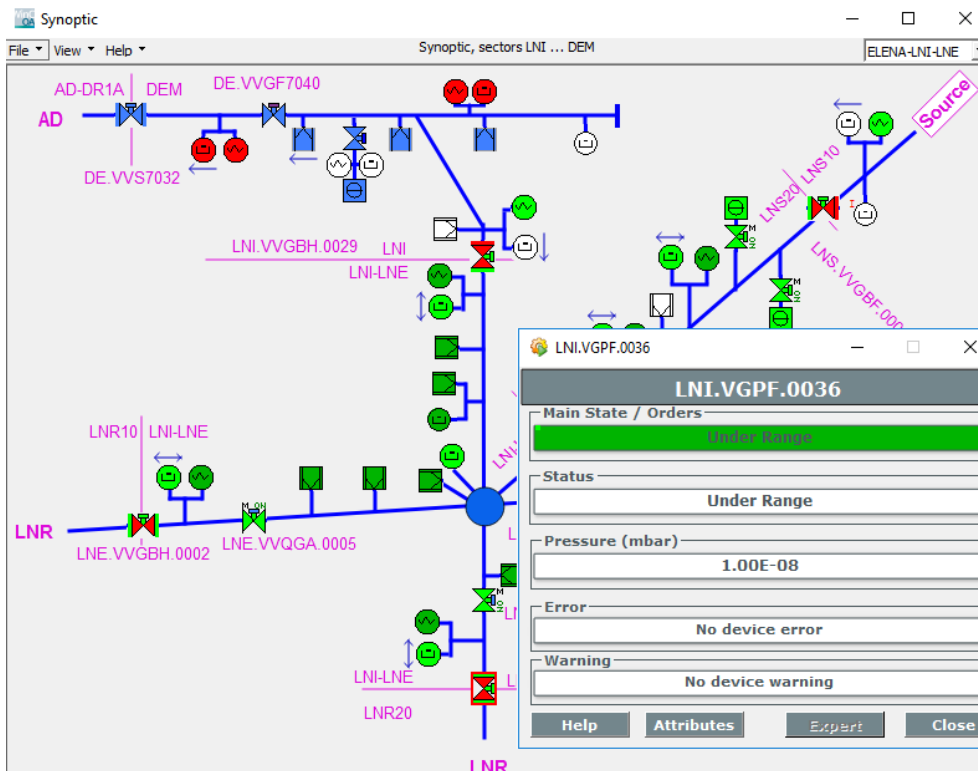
Synoptic

File View Help

Synoptic, sectors LNI ... DEM

ELENA-LNI-LNE

AD-DR1A DEM

DE.VVGF7040

AD

DE.VVS7032

Source

LNS10

LNS20

LNS.VVGBF.000

LNI.VVGBH.0029 LNI

LNI-LNE

LNR10 LNI-LNE

LNR

LNE.VVGBH.0002

LNE.VVQGA.0005

LNI-LNE

LNR20

LNR

LNI.VGPF.0036

LNI.VGPF.0036

Main State / Orders

Under Range

Status

Under Range

Pressure (mbar)

1.00E-08

Error

No device error

Warning

No device warning

Help Attributes Expert Close